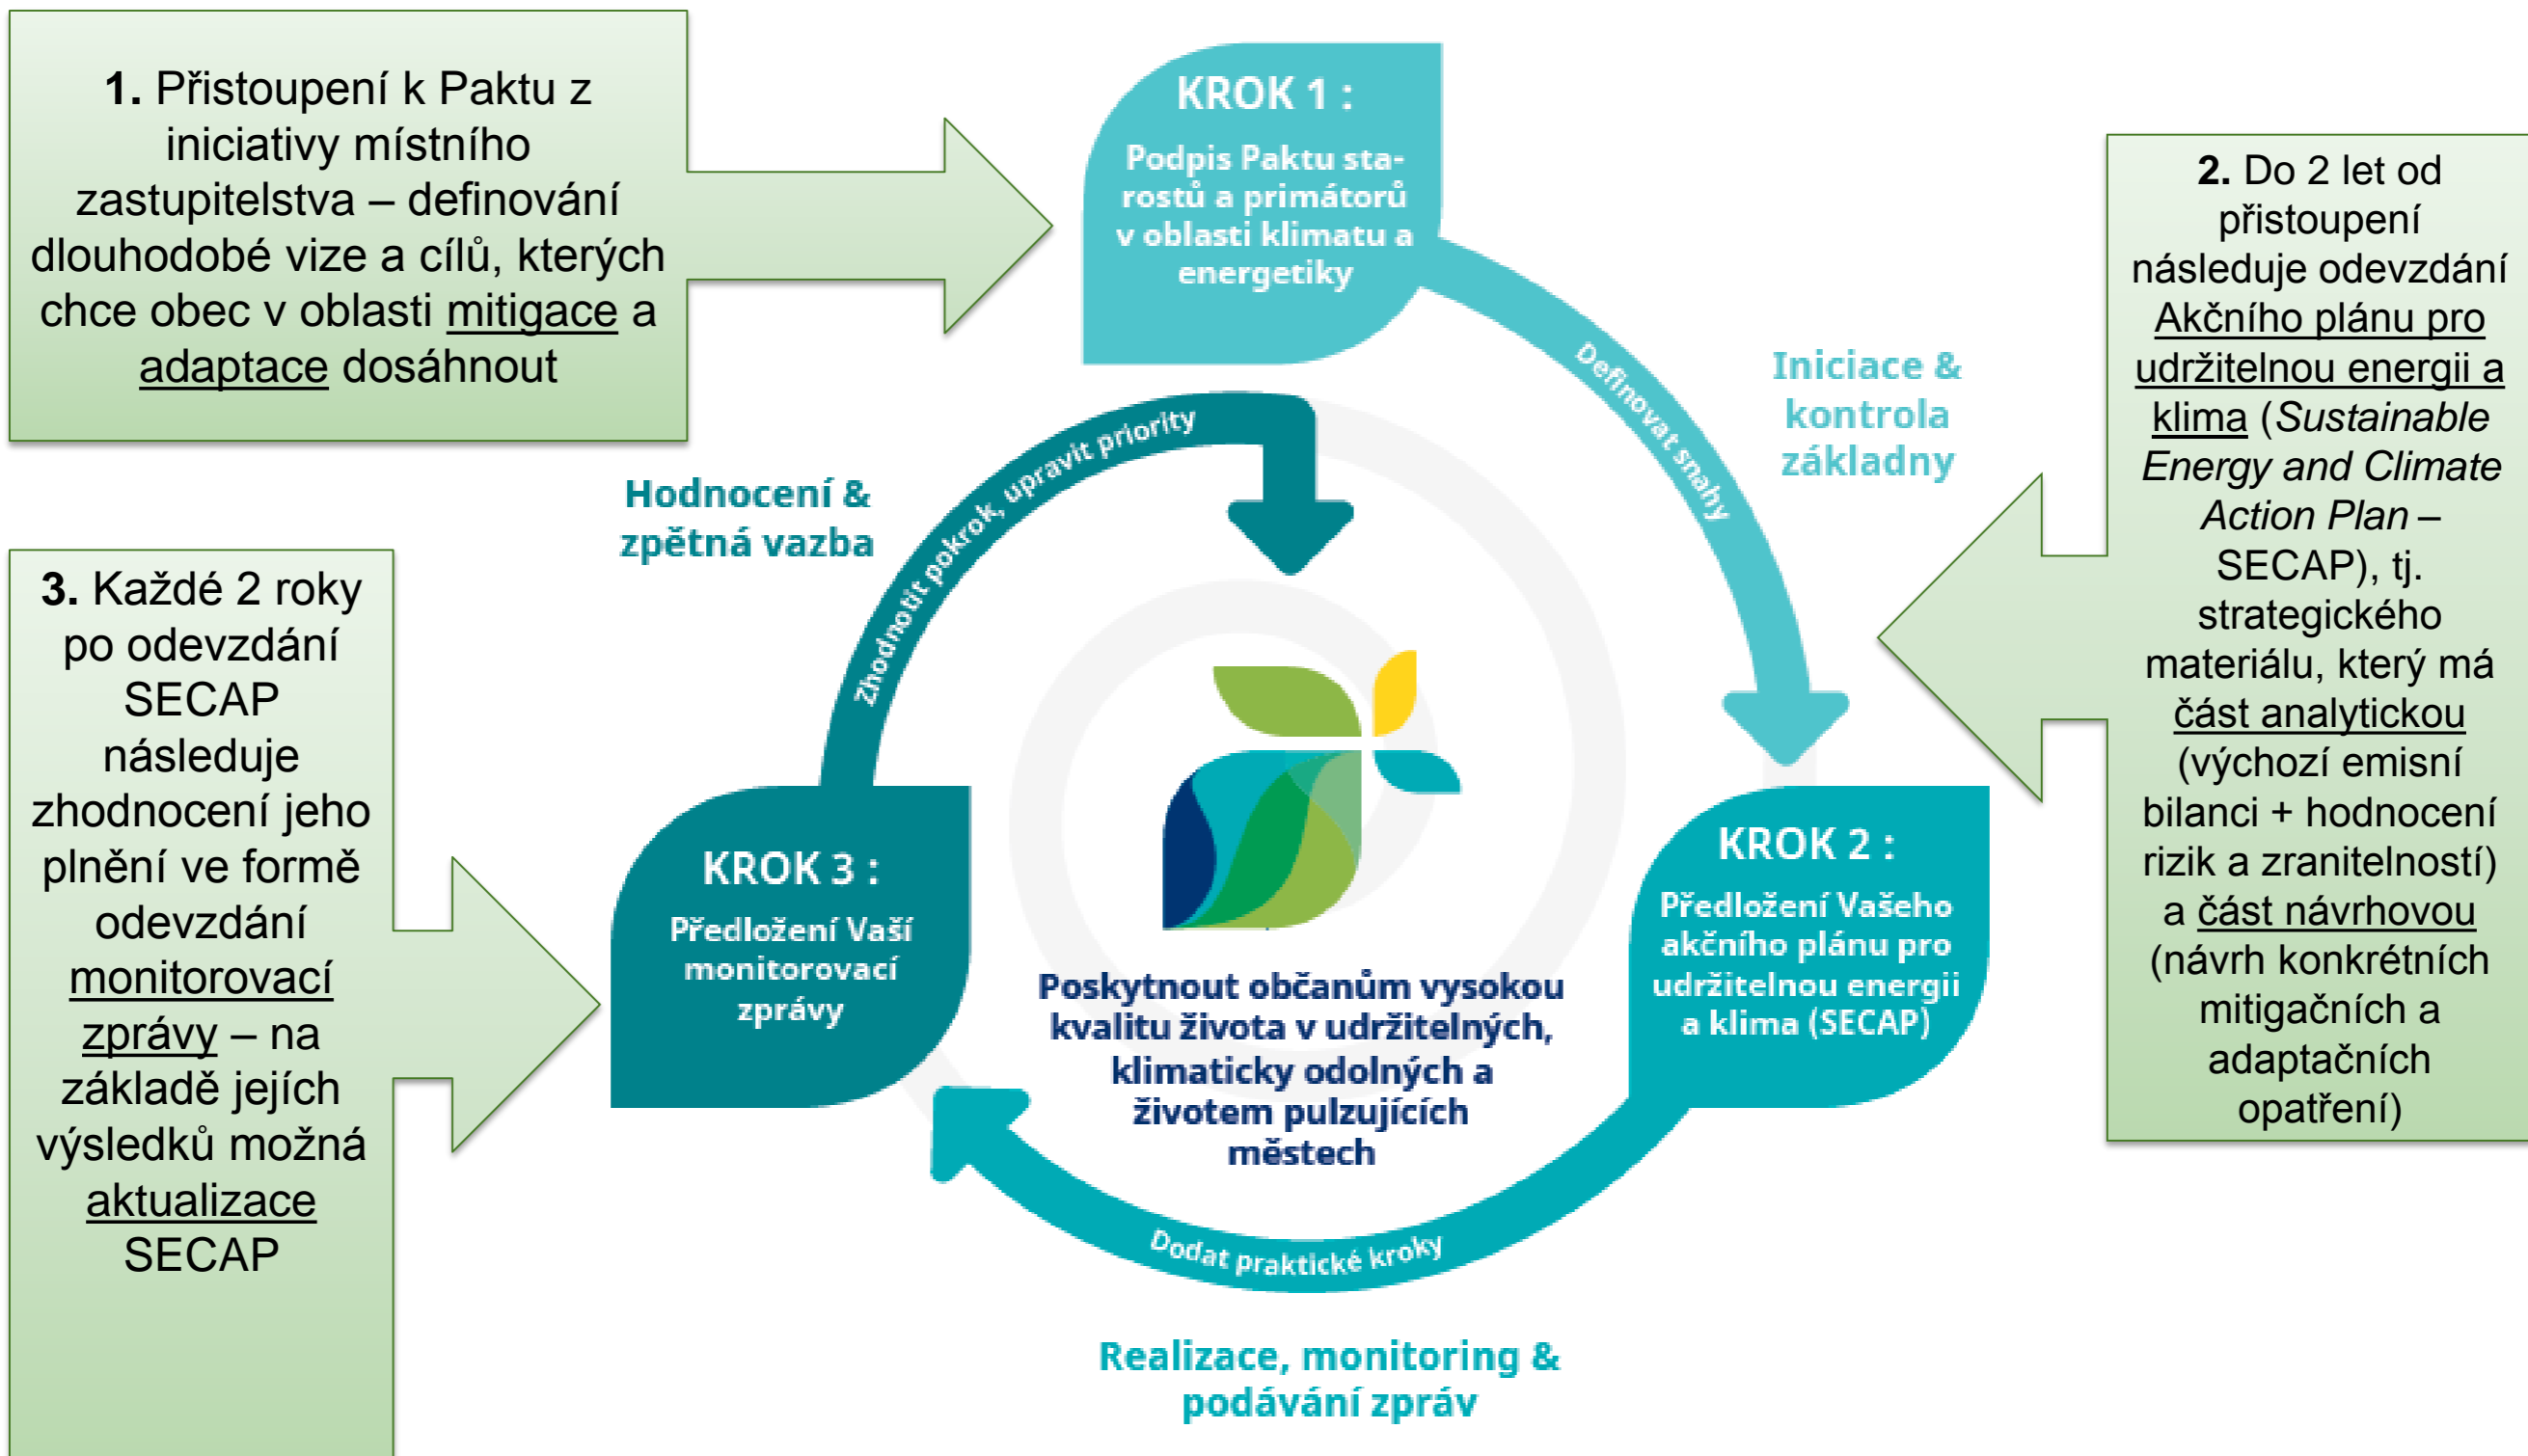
**1.** Přistoupení k Paktu z iniciativy místního zastupitelstva – definování dlouhodobé vize a cílů, kterých chce obec v oblasti mitigace a adaptace dosáhnout

KROK 1 :

Podpis Paktu starostů a primátorů v oblasti klimatu a energetiky

Definovat snahy

Iniciace & kontrola základny

**2.** Do 2 let od přistoupení následuje odevzdání Akčního plánu pro udržitelnou energii a klima (*Sustainable Energy and Climate Action Plan* – SECAP), tj. strategického materiálu, který má část analytickou (výchozí emisní bilanci + hodnocení rizik a zranitelností) a část návrhovou (návrh konkrétních mitigačních a adaptačních opatření)

Hodnocení & zpětná vazba

Zhodnotit pokrok, upravit priority

**3.** Každé 2 roky po odevzdání SECAP následuje zhodnocení jeho plnění ve formě odevzdání monitorovací zprávy – na základě jejích výsledků možná aktualizace SECAP

KROK 3 :

Předložení Vaší monitorovací zprávy

Poskytnout občanům vysokou kvalitu života v udržitelných, klimaticky odolných a životem pulzujících městech

KROK 2 :

Předložení Vašeho akčního plánu pro udržitelnou energii a klima (SECAP)

Dodat praktické kroky

Realizace, monitoring & podávání zpráv